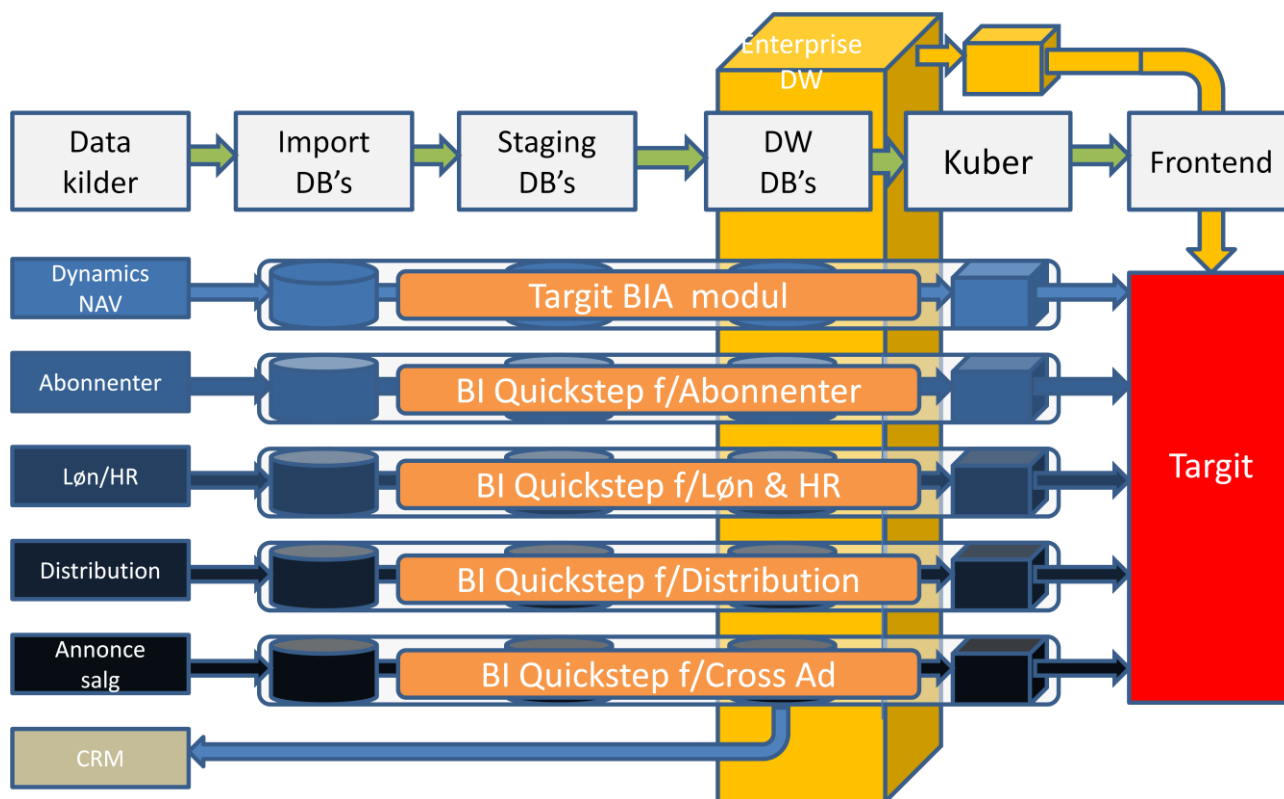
Enterprise DW

Data kilder

Import DB's

Staging DB's

DW DB's

Kuber

Frontend

Dynamics NAV

Targit BIA modul

Abonnenter

BI Quickstep f/Abonnenter

Løn/HR

BI Quickstep f/Løn & HR

Distribution

BI Quickstep f/Distribution

Annonce salg

BI Quickstep f/Cross Ad

Targit

CRM